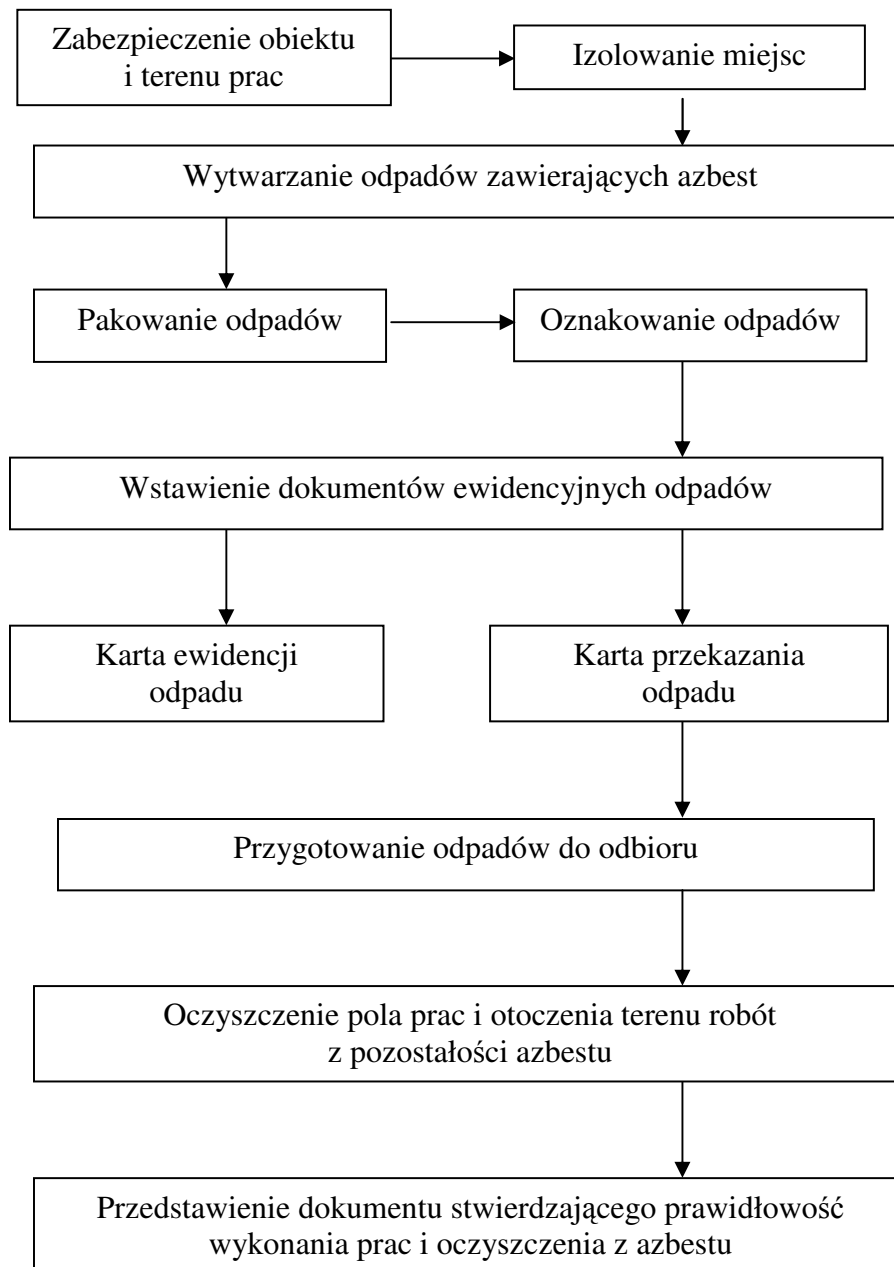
Zabezpieczenie obiektu i terenu prac

Izolowanie miejsc

Wytwarzanie odpadów zawierających azbest

Pakowanie odpadów

Oznakowanie odpadów

Wstawienie dokumentów ewidencyjnych odpadów

Karta ewidencji odpadu

Karta przekazania odpadu

Przygotowanie odpadów do odbioru

Oczyszczenie pola prac i otoczenia terenu robót z pozostałości azbestu

Przedstawienie dokumentu stwierdzającego prawidłowość wykonania prac i oczyszczenia z azbestu